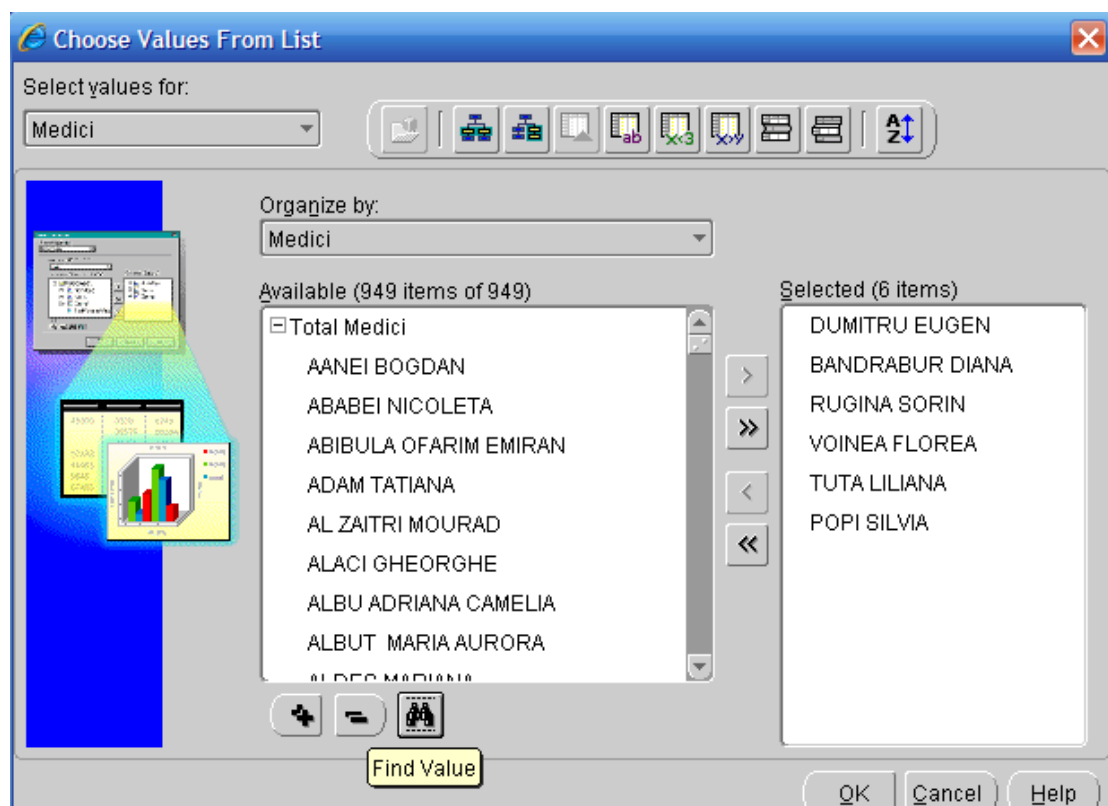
Choose Values From List

Select values for:

Medici

Organize by:

Medici

Available (949 items of 949)

Total Medici
AANEI BOGDAN
ABABEI NICOLETA
ABIBULA OFARIM EMIRAN
ADAM TATIANA
AL ZAITRI MOURAD
ALACI GHEORGHE
ALBU ADRIANA CAMELIA
ALBUT MARIA AURORA
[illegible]

Selected (6 items)

DUMITRU EUGEN
BANDRABUR DIANA
RUGINA SORIN
VOINEA FLOREA
TUTA LILIANA
POPI SILVIA

>
»
<
«

Find Value

OK
Cancel
Help